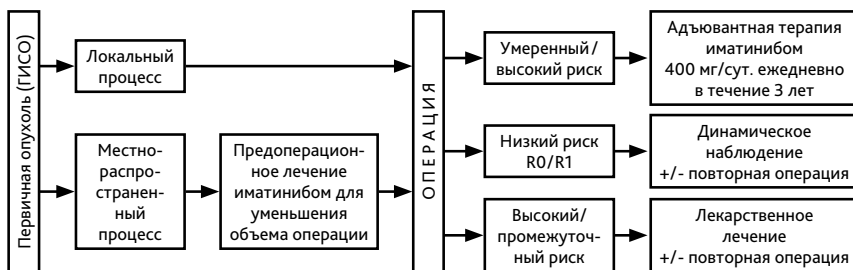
Первичная опухоль (ГИСО)

Локальный процесс

Местно-распространенный процесс

Предоперационное лечение иматинибом для уменьшения объема операции

ОПЕРАЦИЯ

Умеренный / высокий риск

Адъювантная терапия иматинибом 400 мг/сут. ежедневно в течение 3 лет

Низкий риск R0/R1

Динамическое наблюдение +/- повторная операция

Высокий/промежуточный риск

Лекарственное лечение +/- повторная операция